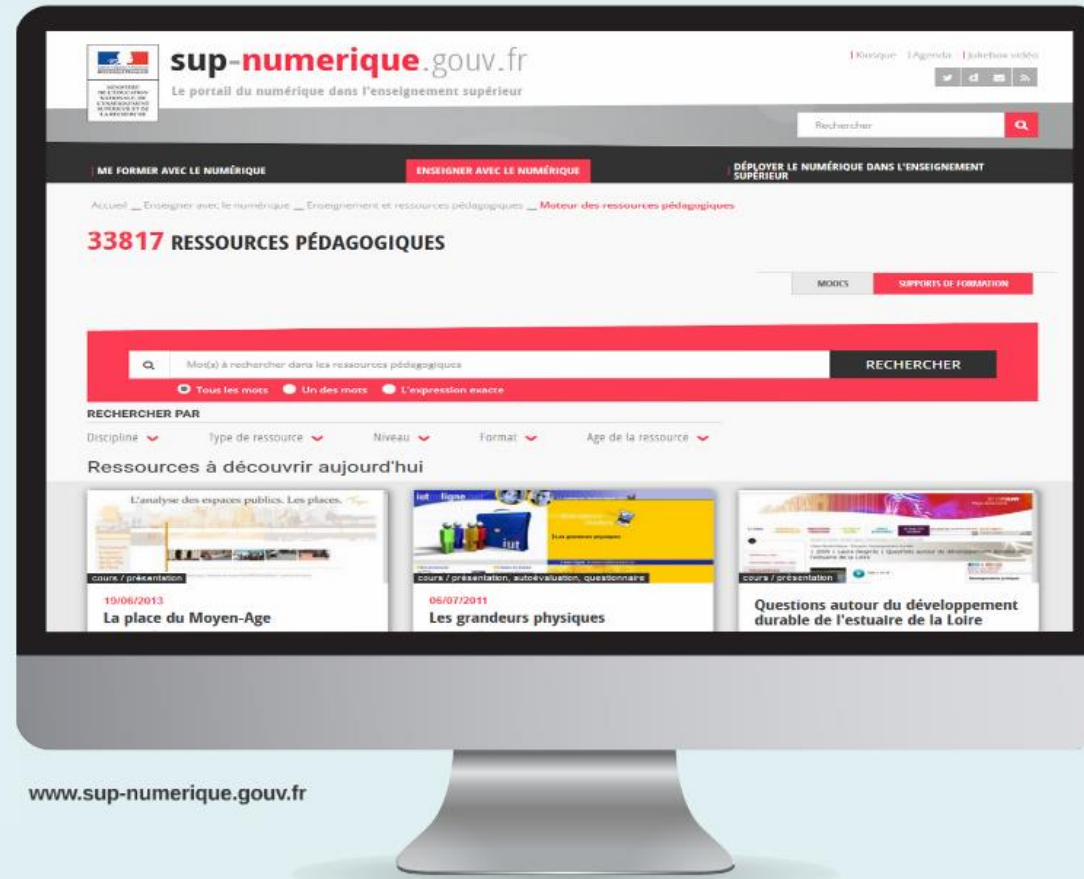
MINISTÈRE DE L'ÉDUCATION NATIONALE, DE L'ENSEIGNEMENT SUPÉRIEUR ET DE LA RECHERCHE

sup-numerique.gouv.fr
Le portail du numérique dans l'enseignement supérieur

| Kiosque | Agenda | Jukebox vidéo

Rechercher

ME FORMER AVEC LE NUMÉRIQUE | ENSEIGNER AVEC LE NUMÉRIQUE | DÉPLOYER LE NUMÉRIQUE DANS L'ENSEIGNEMENT SUPÉRIEUR

Accueil _ Enseigner avec le numérique _ Enseignement et ressources pédagogiques _ Moteur des ressources pédagogiques

33817 RESSOURCES PÉDAGOGIQUES

MOOCS | SUPPORTS DE FORMATION

Mot(s) à rechercher dans les ressources pédagogiques
RECHERCHER

Tous les mots   Un des mots   L'expression exacte

RECHERCHER PAR
Discipline   Type de ressource   Niveau   Format   Age de la ressource

Ressources à découvrir aujourd'hui

L'analyse des espaces publics. Les places.
cours / présentation
19/06/2013
La place du Moyen-Age

iut en ligne
Les grandeurs physiques
cours / présentation, autoévaluation, questionnaire
06/07/2011
Les grandeurs physiques

cours / présentation
Questions autour du développement durable de l'estuaire de la Loire

www.sup-numerique.gouv.fr